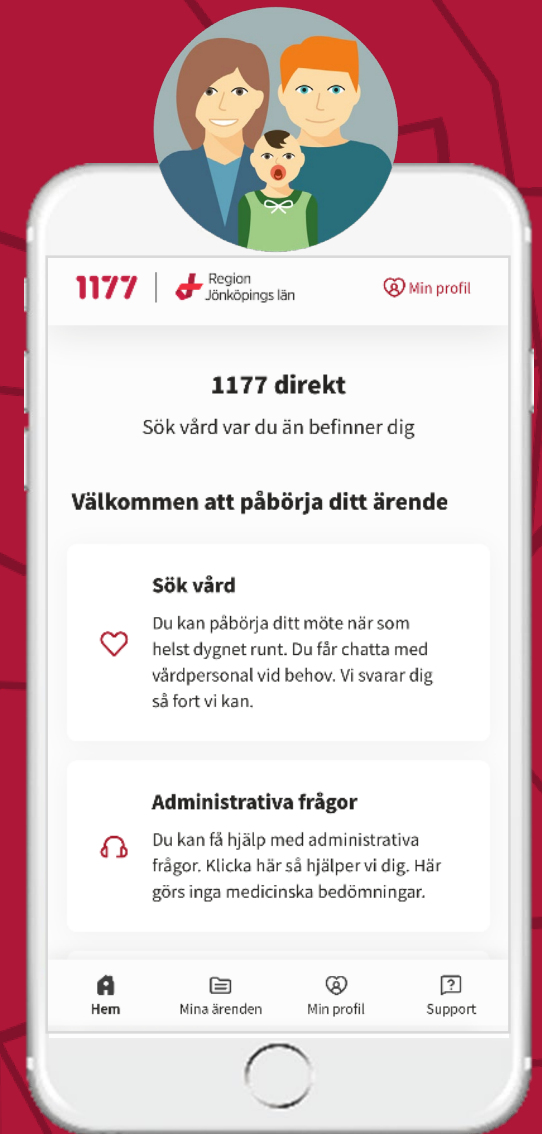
1177 | Region Jönköpings län

Min profil

1177 direkt

Sök vård var du än befinner dig

Välkommen att påbörja ditt ärende

Sök vård

Du kan påbörja ditt möte när som helst dygnet runt. Du får chatta med vårdpersonal vid behov. Vi svarar dig så fort vi kan.

Administrativa frågor

Du kan få hjälp med administrativa frågor. Klicka här så hjälper vi dig. Här görs inga medicinska bedömningar.

Hem
Mina ärenden
Min profil
Support